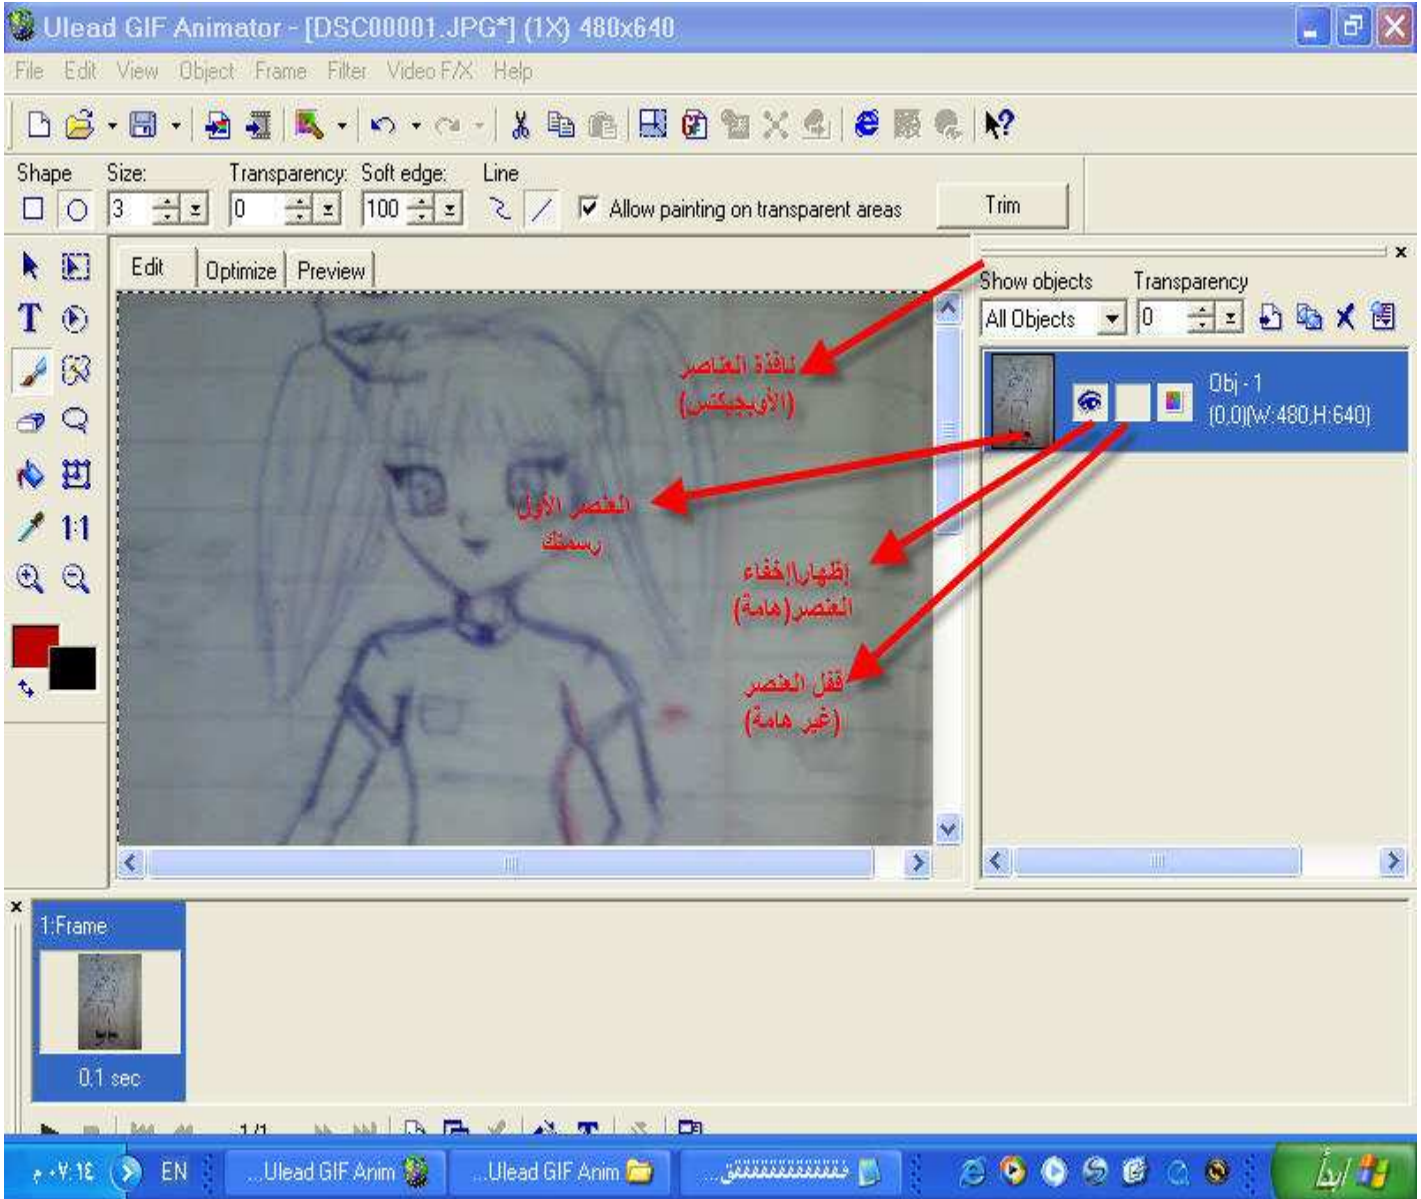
Ulead GIF Animator - [DSC00001.JPG*] (1X) 480x640

File Edit View Object Frame Filter Video F/X Help

Shape Size: Transparency: Soft edge: Line

3 0 100 Allow painting on transparent areas Trim

Edit Optimize Preview

Show objects Transparency

All Objects 0

Obj - 1
(0,0)(W:480,H:640)

نافذة العناصر
(الأوبجيكتس)

العنصر الأول
رسمتك

إظهار/إخفاء
العنصر(هامة)

قفل العنصر
(غير هامة)

1:1

1:Frame

0.1 sec

1/1

ابدأ

Ulead GIF Anim...

Ulead GIF Anim...

ششششششششش...

EN

٠٧:١٤ م